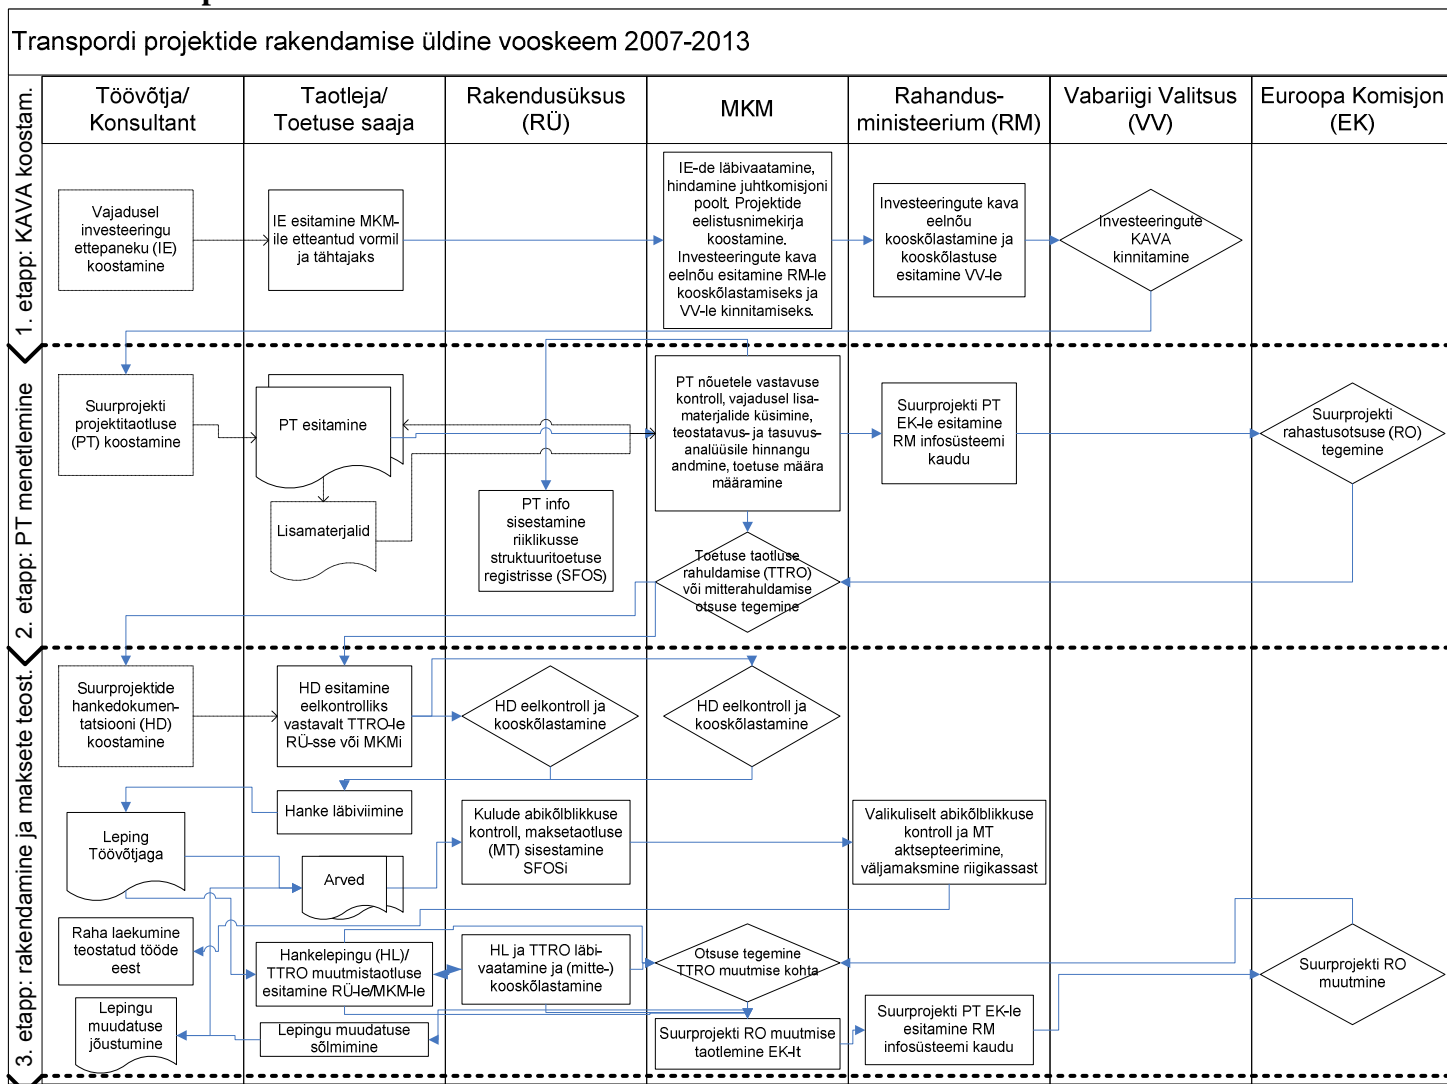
Transpordi projektide rakendamise üldine vooskeem 2007-2013

1. etapp: KAVA koostam.

2. etapp: PT menetlemine

3. etapp: rakendamine ja maksete teost.

Töövõtja/ Konsultant

Taotleja/ Toetuse saaja

Rakendusüksus (RÜ)

MKM

Rahandusministeerium (RM)

Vabariigi Valitsus (VV)

Euroopa Komisjon (EK)

Vajadusel investeeringu ettepaneku (IE) koostamine

IE esitamine MKM-ile etteantud vormil ja tähtajaks

IE-de läbivaatamine, hindamine juhtkomisjoni poolt. Projektide eelistusnimekirja koostamine. Investeeringute kava eelnõu esitamine RM-le kooskõlastamiseks ja VV-le kinnitamiseks.

Investeeringute kava eelnõu kooskõlastamine ja kooskõlastuse esitamine VV-le

Investeeringute KAVA kinnitamine

Suurprojekti projektitaotluse (PT) koostamine

PT esitamine

Lisamaterjalid

PT info sisestamine riiklikusse struktuuritoetuse registrisse (SFOS)

PT nõuetele vastavuse kontroll, vajadusel lisamaterjalide küsimine, teostatavus- ja tasuvusanalüüsile hinnangu andmine, toetuse määra määramine

Suurprojekti PT EK-le esitamine RM infosüsteemi kaudu

Suurprojekti rahastusotsuse (RO) tegemine

Toetuse taotluse rahuldamise (TTRO) või mitterahuldamise otsuse tegemine

Suurprojektide hankedokumentatsiooni (HD) koostamine

HD esitamine eelkontrolliks vastavalt TTRO-le RÜ-sse või MKMi

HD eelkontroll ja kooskõlastamine

HD eelkontroll ja kooskõlastamine

Hanke läbiviimine

Leping Töövõtjaga

Arved

Kulude abikõlblikkuse kontroll, maksetaotluse (MT) sisestamine SFOSi

Valikuliselt abikõlblikkuse kontroll ja MT aktsepteerimine, väljamaksmine riigikassast

Raha laekumine teostatud tööde eest

Hankelepingu (HL)/ TTRO muutmistaotluse esitamine RÜ-le/MKM-le

HL ja TTRO läbivaatamine ja (mitte-) kooskõlastamine

Otsuse tegemine TTRO muutmise kohta

Suurprojekti RO muutmine

Lepingu muudatuse jõustumine

Lepingu muudatuse sõlmimine

Suurprojekti RO muutmise taotlemine EK-lt

Suurprojekti PT EK-le esitamine RM infosüsteemi kaudu